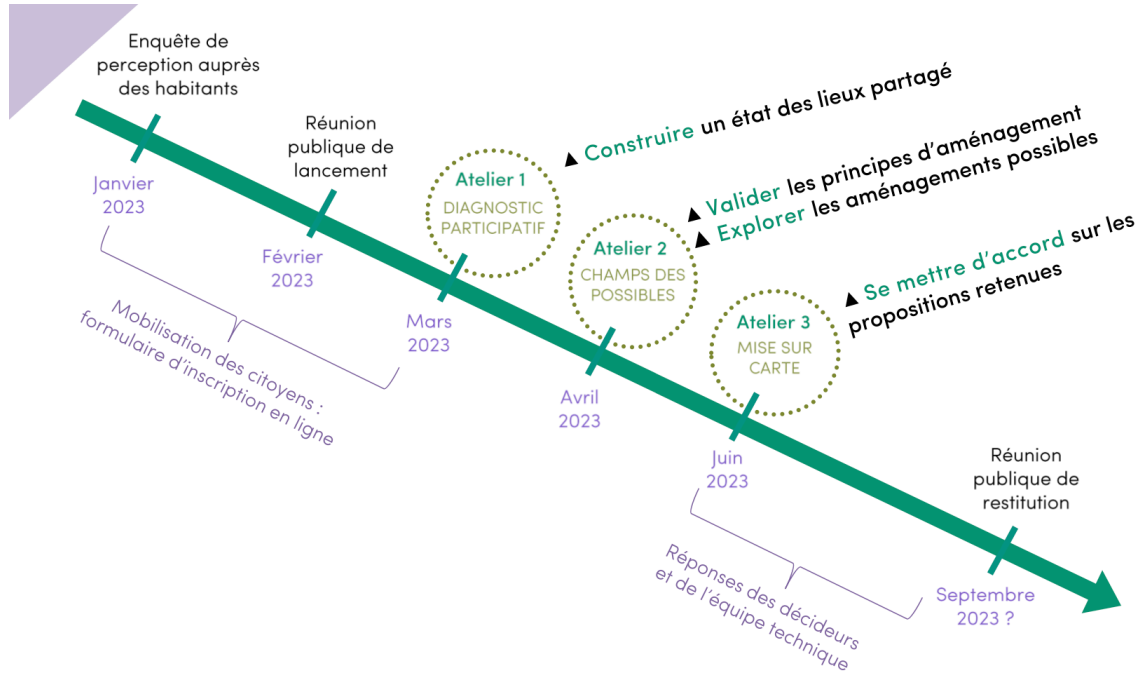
Enquête de perception auprès des habitants

Janvier 2023

Réunion publique de lancement

Février 2023

Mobilisation des citoyens : formulaire d'inscription en ligne

Atelier 1
DIAGNOSTIC PARTICIPATIF

▲ Construire un état des lieux partagé

Mars 2023

Atelier 2
CHAMPS DES POSSIBLES

▲ Valider les principes d'aménagement
▲ Explorer les aménagements possibles

Avril 2023

Atelier 3
MISE SUR CARTE

▲ Se mettre d'accord sur les propositions retenues

Juin 2023

Réponses des décideurs et de l'équipe technique

Réunion publique de restitution

Septembre 2023 ?